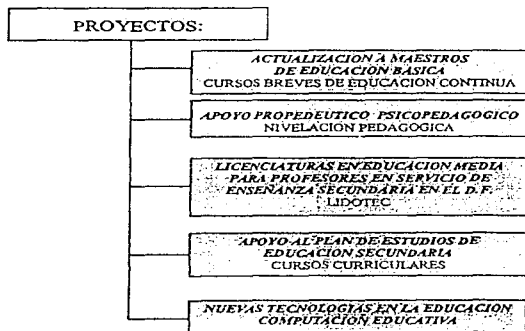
PROYECTOS:

ACTUALIZACION A MAESTROS DE EDUCACION BASICA
CURSOS BREVES DE EDUCACION CONTINUA

APOYO PROPEDEUTICO PSICOPEDAGOGICO
NIVELACION PEDAGOGICA

LICENCIATURAS EN EDUCACION MEDIA PARA PROFESORES EN SERVICIO DE ENSEÑANZA SECUNDARIA EN EL D. F.
LIDOTEC

APOYO AL PLAN DE ESTUDIOS DE EDUCACION SECUNDARIA
CURSOS CURRICULARES

NUEVAS TECNOLOGIAS EN LA EDUCACION
COMPUTACION EDUCATIVA